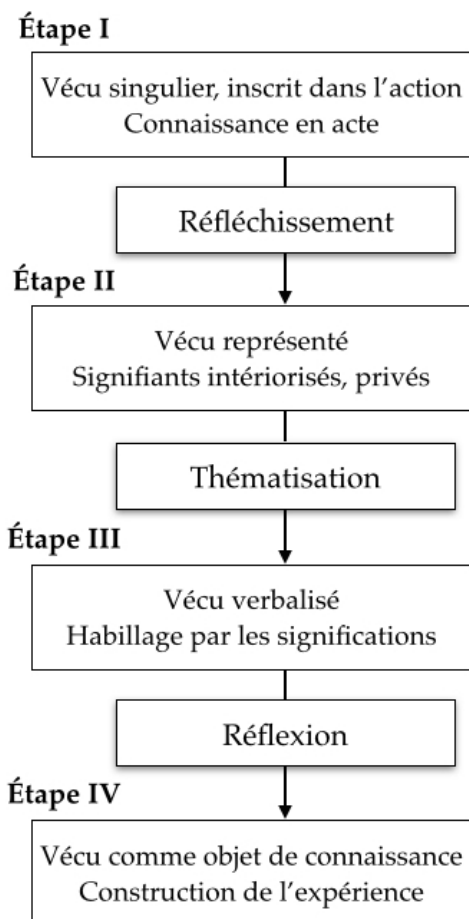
Étape I

Vécu singulier, inscrit dans l'action
Connaissance en acte

Réfléchissement

Étape II

Vécu représenté
Signifiants intériorisés, privés

Thématisation

Étape III

Vécu verbalisé
Habillage par les significations

Réflexion

Étape IV

Vécu comme objet de connaissance
Construction de l'expérience